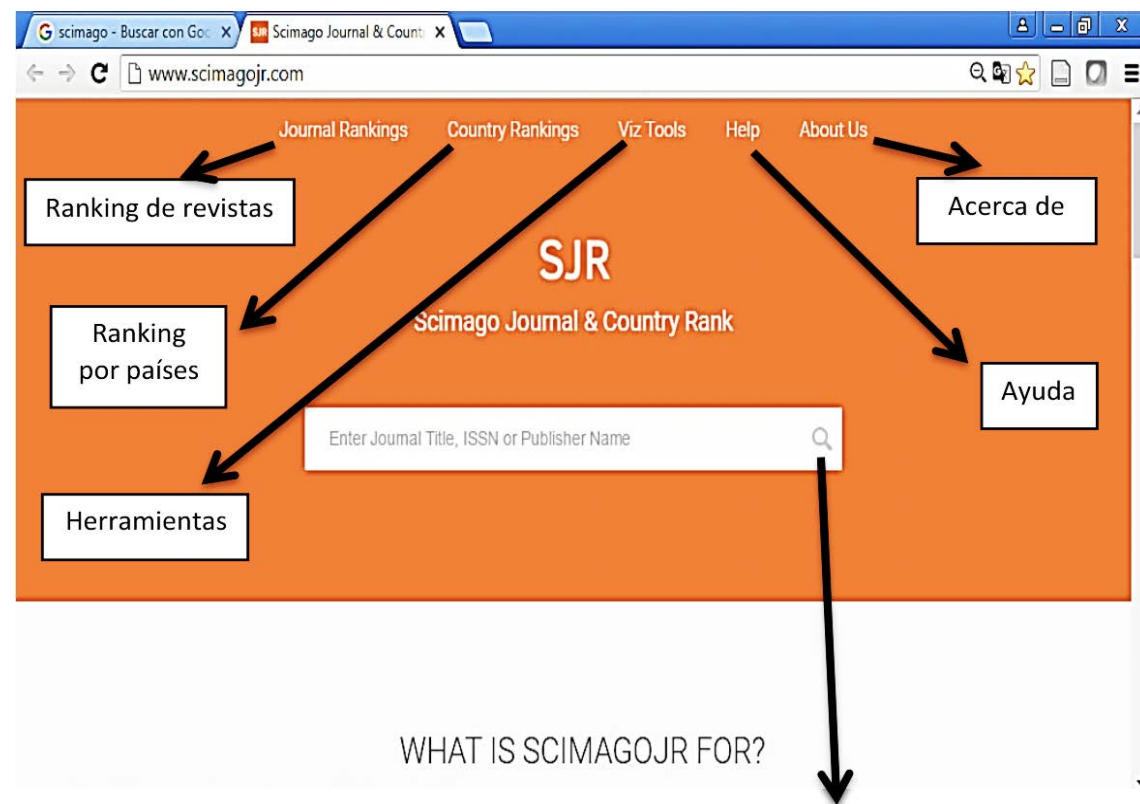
scimago - Buscar con Goo X
SJR Scimago Journal & Count X

www.scimagojr.com

Journal Rankings Country Rankings Viz Tools Help About Us

Ranking de revistas

Acerca de

SJR
Scimago Journal & Country Rank

Ranking por países

Ayuda

Enter Journal Title, ISSN or Publisher Name

Herramientas

WHAT IS SCIMAGOJR FOR?